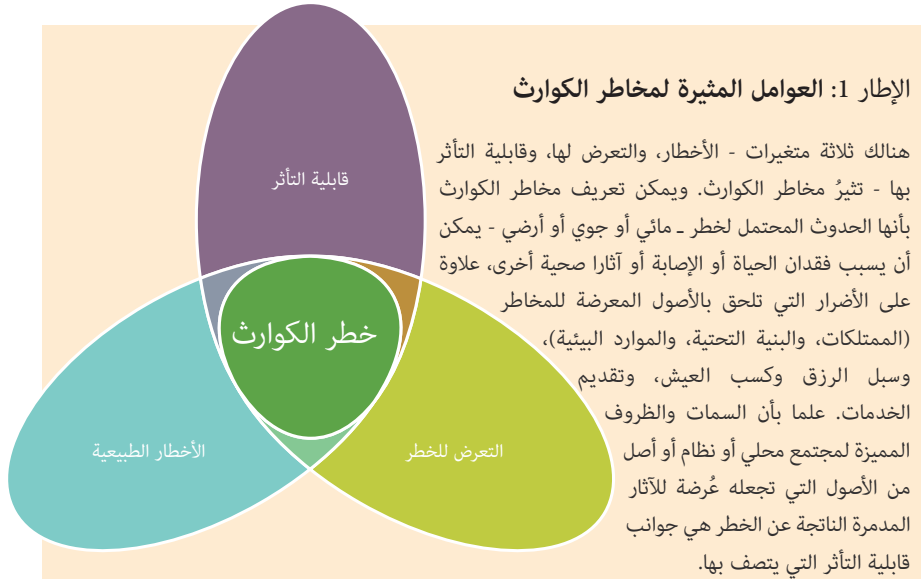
الإطار 1: العوامل المثيرة لمخاطر الكوارث

هنالك ثلاثة متغيرات - الأخطار، والتعرض لها، وقابلية التأثر بها - تثيرُ مخاطر الكوارث. ويمكن تعريف مخاطر الكوارث بأنها الحدوث المحتمل لخطر ـ مائي أو جوي أو أرضي - يمكن أن يسبب فقدان الحياة أو الإصابة أو آثارا صحية أخرى، علاوة على الأضرار التي تلحق بالأصول المعرضة للمخاطر (الممتلكات، والبنية التحتية، والموارد البيئية)، وسبل الرزق وكسب العيش، وتقديم الخدمات. علما بأن السمات والظروف المميزة لمجتمع محلي أو نظام أو أصل من الأصول التي تجعله عُرضة للآثار المدمرة الناتجة عن الخطر هي جوانب قابلية التأثر التي يتصف بها.

قابلية التأثر

خطر الكوارث

الأخطار الطبيعية

التعرض للخطر